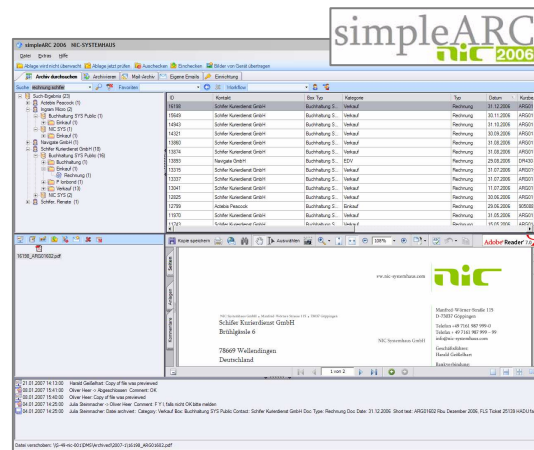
simpleARC nic 2006

simpleARC 2006 NIC-SYSTEMHAUS

Datei Extras Hilfe

Ablage wird nicht überwacht | Ablage jetzt prüfen | Auschecken | Einchecken | Bilder von Gerät übertragen

Archiv durchsuchen | Archivieren | Mail-Archiv | Eigene Emails | Einrichtung

Suche: rechnung schife | Favoriten | Workflow

Such-Ergebnis (23)
Adobe Peacock (1)
Ingram Micro (2)
Buchhaltung SYS Public (1)
Einkauf (1)
NIC SYS (1)
Einkauf (1)
Navigate GmbH (1)
Schifer Kurierdienst GmbH (18)
Buchhaltung SYS Public (16)
Buchhaltung (1)
Einkauf (1)
Rechnung (1)
Fertigung (1)
Verkauf (13)
NIC SYS (2)
Schifer, Renate (1)

| ID | Kontakt | Box Typ | Kategorie | Typ | Datum | Kurztext |
|---|---|---|---|---|---|---|
| 16198 | Schifer Kurierdienst GmbH | Buchhaltung S... | Verkauf | Rechnung | 31.12.2006 | ARG01 |
| 15649 | Schifer Kurierdienst GmbH | Buchhaltung S... | Verkauf | Rechnung | 30.11.2006 | ARG01 |
| 14943 | Schifer Kurierdienst GmbH | Buchhaltung S... | Verkauf | Rechnung | 31.10.2006 | ARG01 |
| 14321 | Schifer Kurierdienst GmbH | Buchhaltung S... | Verkauf | Rechnung | 30.09.2006 | ARG01 |
| 13960 | Schifer Kurierdienst GmbH | Buchhaltung S... | Verkauf | Rechnung | 31.08.2006 | ARG01 |
| 13974 | Schifer Kurierdienst GmbH | Buchhaltung S... | Verkauf | Rechnung | 31.08.2006 | ARG01 |
| 13993 | Navigate GmbH | Buchhaltung S... | EDV | Rechnung | 29.08.2006 | DR400 |
| 13315 | Schifer Kurierdienst GmbH | Buchhaltung S... | Verkauf | Rechnung | 31.07.2006 | ARG01 |
| 13337 | Schifer Kurierdienst GmbH | Buchhaltung S... | Verkauf | Rechnung | 31.07.2006 | ARG01 |
| 13041 | Schifer Kurierdienst GmbH | Buchhaltung S... | Verkauf | Rechnung | 11.07.2006 | ARG01 |
| 12625 | Schifer Kurierdienst GmbH | Buchhaltung S... | Verkauf | Rechnung | 30.06.2006 | ARG01 |
| 12799 | Adobe Peacock | Buchhaltung S... | Einkauf | Rechnung | 29.06.2006 | 905080 |
| 11970 | Schifer Kurierdienst GmbH | Buchhaltung S... | Verkauf | Rechnung | 31.05.2006 | ARG01 |
| 12560 | Schifer Kurierdienst GmbH | Buchhaltung S... | Verkauf | Rechnung | 15.05.2006 | ARG01 |

16198_ARG01602.pdf

Kopie speichern | Auswählen | 100% | Adobe Reader

Suche | Anlagen | Kommentare | Seiten

ew.nic-systemhaus.com

nic

Schifer Kurierdienst GmbH
Brühlgasse 6

78669 Wellendingen
Deutschland

NIC Systemhaus GmbH

Manfred-Wörner-Straße 115
D-73037 Göppingen

Telefon +49 7161 987 999 0
Telefax + 49 7161 987 999 - 90
info@nic-systemhaus.com

Geschäftsführer
Harald Geißelhart

Bankverbindung

1 von 2

21.01.2007 14:13:00 Harald Geißelhart: Copy of file was previewed
21.01.2007 15:41:00 Oliver Heer: -> Abgeschlossen: Comment: OK
06.01.2007 15:40:00 Oliver Heer: Copy of file was previewed
04.01.2007 14:25:00 Oliver Heer: Comment: FYI, falls nicht OK bitte melden
04.01.2007 14:25:00 Julia Steinmacher: Data archived: Category: Verkauf Box: Buchhaltung SYS Public Contact: Schifer Kurierdienst GmbH Doc Type: Rechnung Doc Date: 31.12.2006 Short text: ARG01602 Rbu Dezember 2006, FLS Ticket 25139 HADU Nr

Datei verschoben: \\S-49-nic-001\DMS\Archived\2007-1\16198_ARG01602.pdf